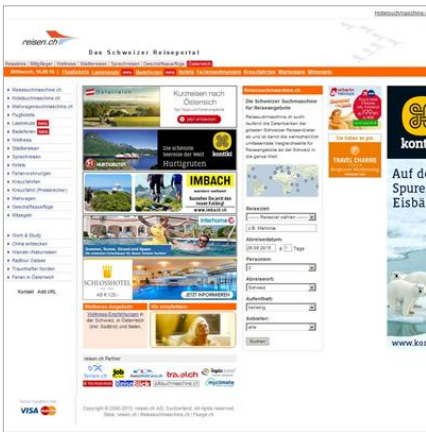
Hotelsuchmaschine.ch

reisen.ch

Das Schweizer Reiseportal

Mittwoch, 15.08.13 | Flugtickets | Lastminute | Badeferien | Hotels | Ferienwohnungen | Kreuzfahrten | Mietwagen | Mitwagen

Reisesuchmaschine.ch
Hotelsuchmaschine.ch
Mietwagensuchmaschine.ch
Flugtickets
Lastminute
Badeferien
Wellness
Städtereisen
Sprachreisen
Hotels
Ferienwohnungen
Kreuzfahrt
Kreuzfahrt (Preisbrecher)
Mietwagen
Geschäftsausflüge
Mitwagen

Work & Study
China entdecken
Wandern-Naturreisen
Radtouren Ostsee
Traumhafter Norden
Ferien in Österreich

Kontakt Add URL

Österreich
Kurzreisen nach Österreich
jetzt entdecken

Die schönste Seereise der Welt Hurtigruten
kontiki

IMBACH
wandern weltweit
Bestellen Sie jetzt die neuen Kataloge!
www.imbach.ch

Sommer, Sonne, Strand und Spass

SCHLOSSHOTEL
AB € 125,-
JETZT INFORMIEREN

Wellness Angebote
Wellness-Erholungen in der Schweiz, in Österreich (inkl. Südtirol) und Italien.

Für empfehlen

reisen.ch Partner
travelch
myClimate

Reisesuchmaschine.ch
Die Schweizer Suchmaschine für Reiseangebote

Reiseziel:
--- Reiseziel wählen ---
z.B. Mallorca
Abreisedatum:
26.08.2013
+/- 7 Tage
Personen:
2
Abreiseort:
Schweiz
Aufenthalt:
beliebig
Anbieter:
alle
Suchen

TRAVEL CHARME

kont

Auf de
Spure
Eisbä

www.kor

Copyright © 2000-2013, reisen.ch AG, Switzerland. All rights reserved.

VISA